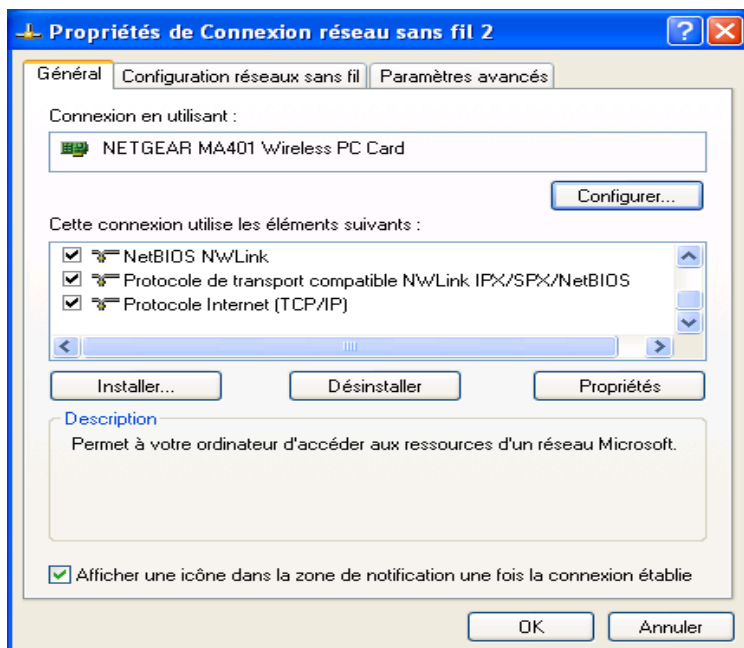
Propriétés de Connexion réseau sans fil 2

Général | Configuration réseaux sans fil | Paramètres avancés

Connexion en utilisant :

NETGEAR MA401 Wireless PC Card

Configurer...

Cette connexion utilise les éléments suivants :

☑ NetBIOS NWLink
☑ Protocole de transport compatible NWLink IPX/SPX/NetBIOS
☑ Protocole Internet (TCP/IP)

Installer... | Désinstaller | Propriétés

Description

Permet à votre ordinateur d'accéder aux ressources d'un réseau Microsoft.

☑ Afficher une icône dans la zone de notification une fois la connexion établie

OK | Annuler